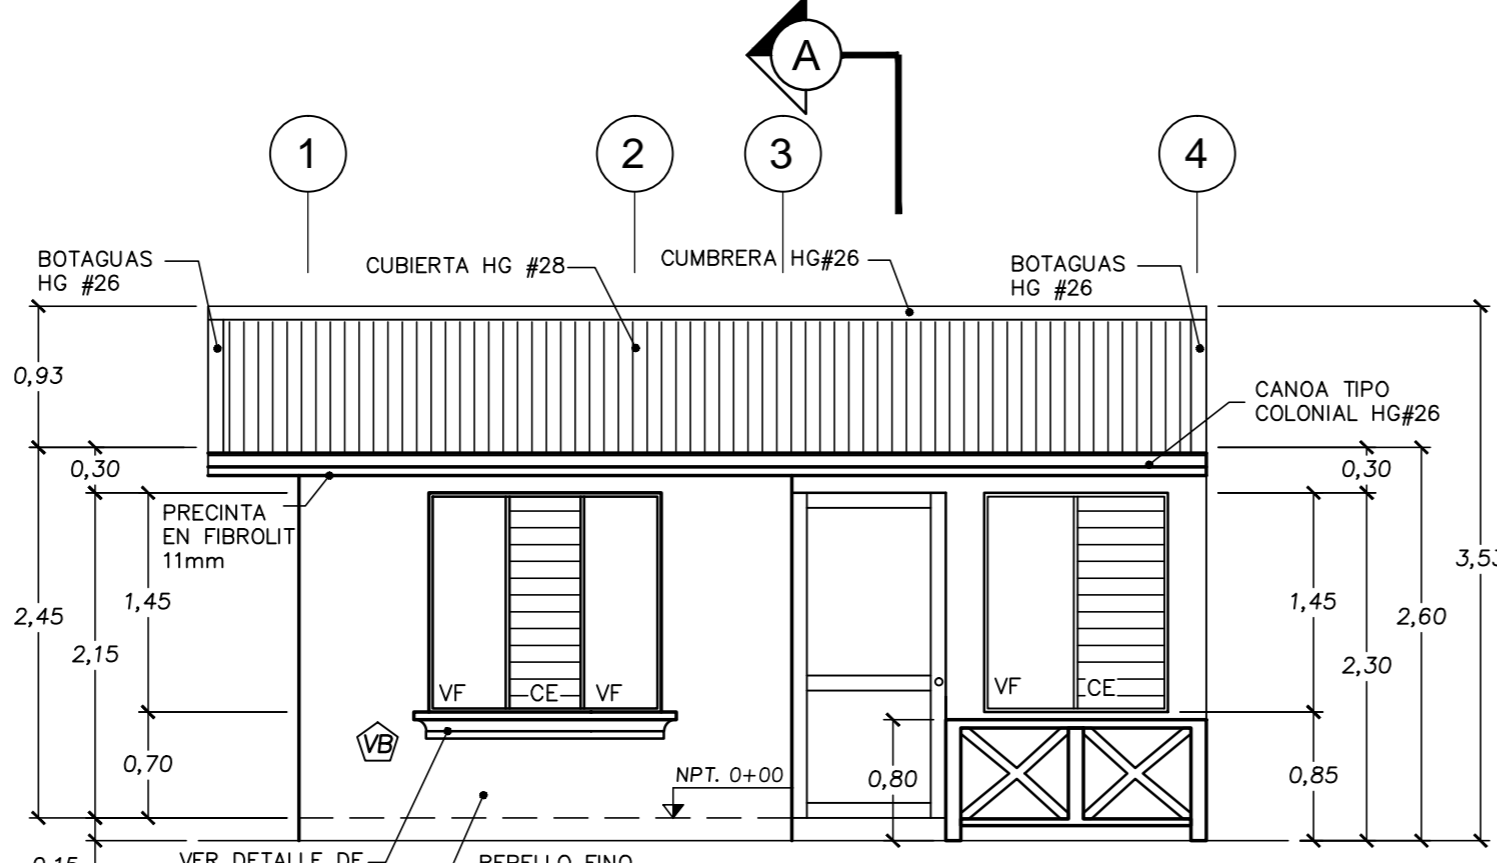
A

1
2
3
4

BOTAGUAS HG #26
CUBIERTA HG #28
CUMBRERA HG#26
BOTAGUAS HG #26

CANOA TIPO COLONIAL HG#26

0,93
0,30
0,30
3,5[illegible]

PRECINTA EN FIBROLIT 11mm

2,45
2,15
1,45
0,70

VF
CE
VF

VB

NPT. 0+00

0,80

VF
CE

1,45
2,60
2,30
0,85

0,15
VER DETALLE DE
REPELLO FINO